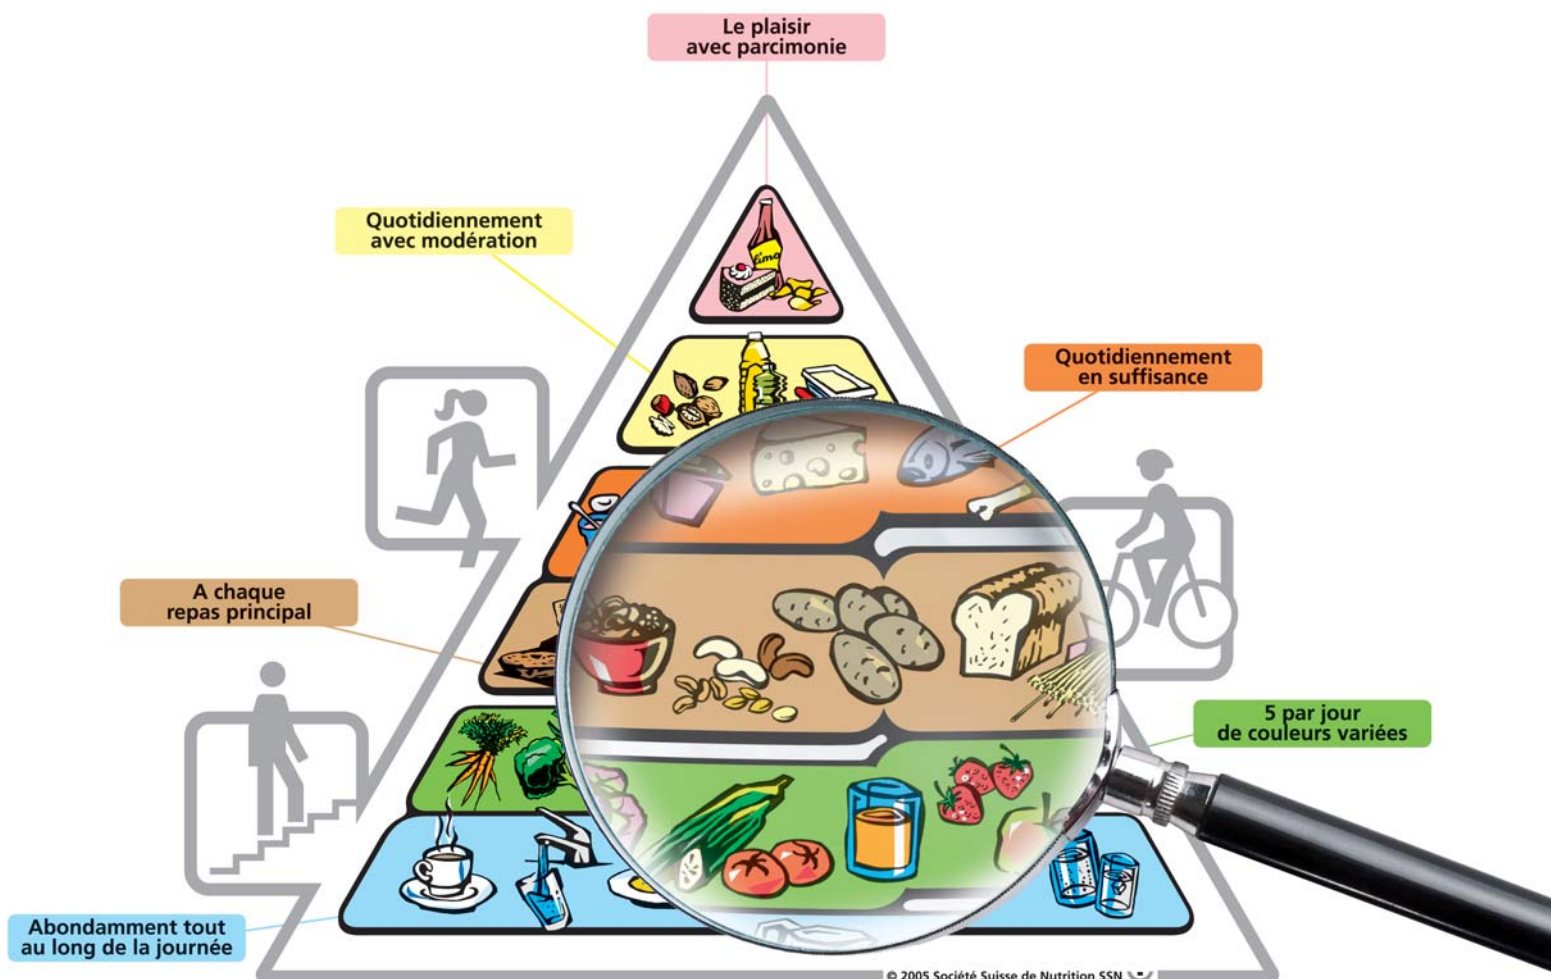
Le plaisir avec parcimonie

Quotidiennement avec modération

Quotidiennement en suffisance

A chaque repas principal

5 par jour de couleurs variées

Abondamment tout au long de la journée

Limo

© 2005 Société Suisse de Nutrition SSN